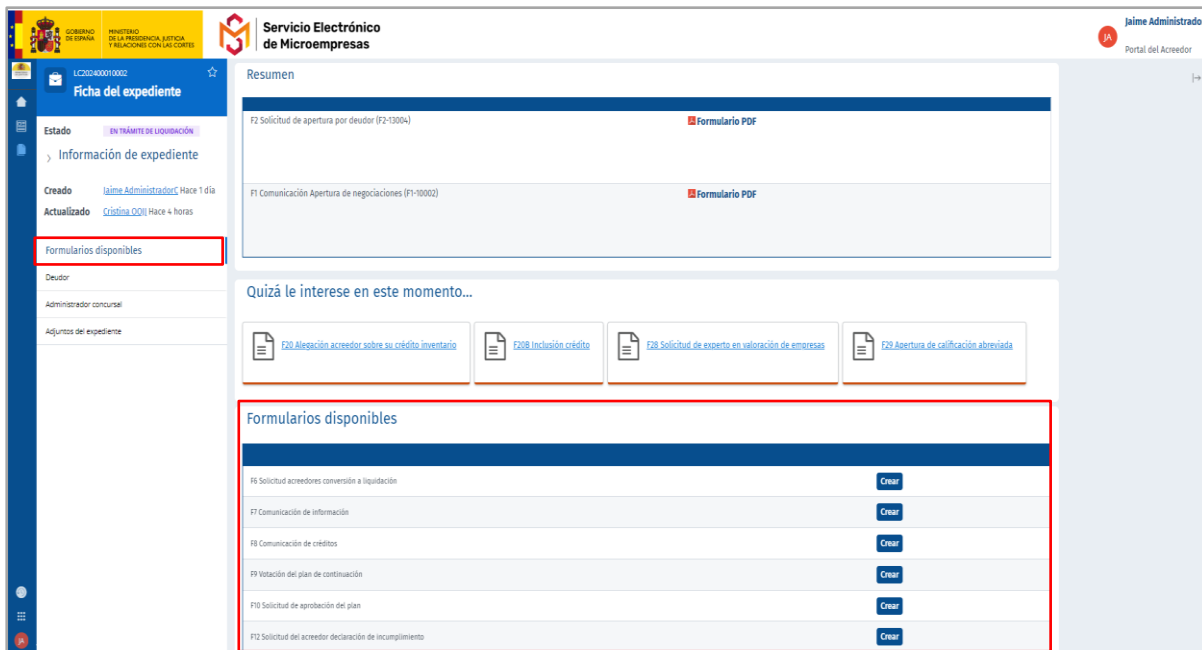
GOBIERNO DE ESPAÑA
MINISTERIO DE LA PRESIDENCIA, JUSTICIA Y RELACIONES CON LAS CORTES

Servicio Electrónico de Microempresas

JA Jaime Administrado
Portal del Acreedor

LC202400010002
Ficha del expediente

Estado EN TRÁMITE DE LIQUIDACIÓN

Información de expediente

Creado Jaime AdministradorC Hace 1 día
Actualizado Cristina OOII Hace 4 horas

Formularios disponibles
Deudor
Administrador concursal
Adjuntos del expediente

Resumen

F2 Solicitud de apertura por deudor (F2-13004) Formulario PDF
F1 Comunicación Apertura de negociaciones (F1-10002) Formulario PDF

Quizá le interese en este momento...

F20 Alegación acreedor sobre su crédito inventario
F20B Inclusión crédito
F28 Solicitud de experto en valoración de empresas
F29 Apertura de calificación abreviada

Formularios disponibles

| | |
|---|---|
| F6 Solicitud acreedores conversión a liquidación | Crear |
| F7 Comunicación de información | Crear |
| F8 Comunicación de créditos | Crear |
| F9 Votación del plan de continuación | Crear |
| F10 Solicitud de aprobación del plan | Crear |
| F12 Solicitud del acreedor declaración de incumplimiento | Crear |

JA